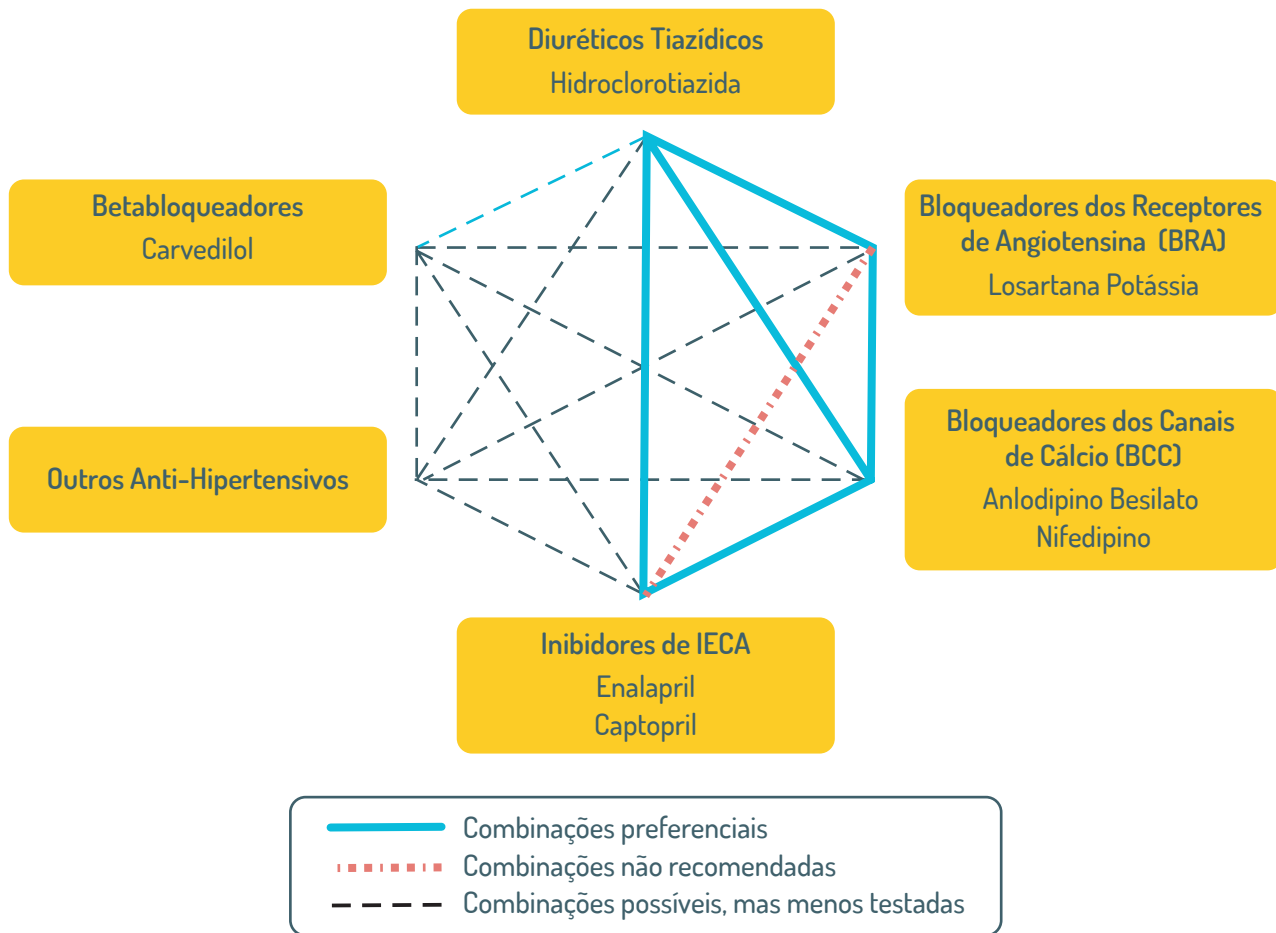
Diuréticos Tiazídicos
Hidroclorotiazida

Betabloqueadores
Carvedilol

Bloqueadores dos Receptores de Angiotensina (BRA)
Losartana Potássia

Bloqueadores dos Canais de Cálcio (BCC)
Anlodipino Besilato
Nifedipino

Outros Anti-Hipertensivos

Inibidores de IECA
Enalapril
Captopril

Combinações preferenciais
Combinações não recomendadas
Combinações possíveis, mas menos testadas